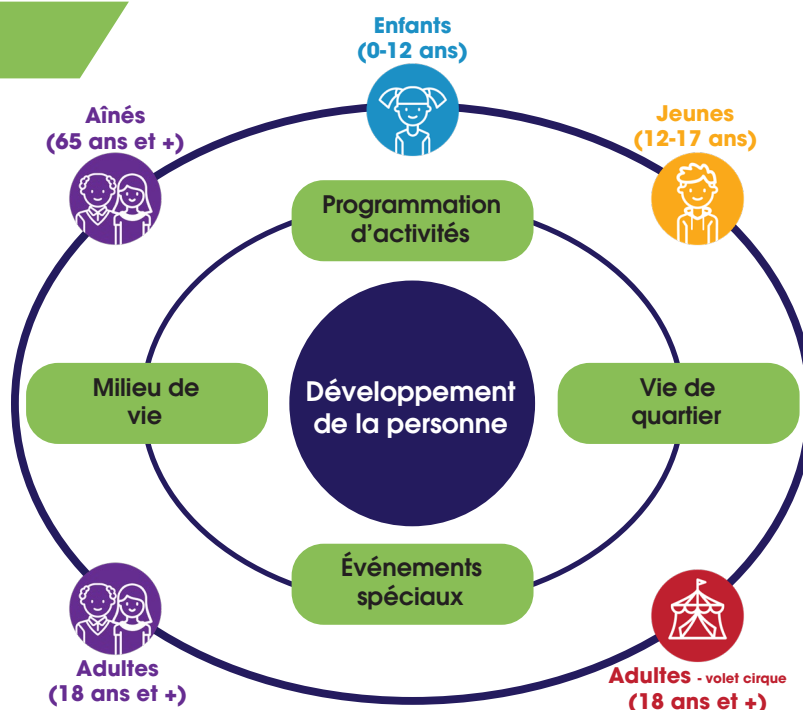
Enfants
(0-12 ans)

Aînés
(65 ans et +)

Jeunes
(12-17 ans)

Programmation d'activités

Milieu de vie

Développement de la personne

Vie de quartier

Événements spéciaux

Adultes
(18 ans et +)

Adultes - volet cirque
(18 ans et +)